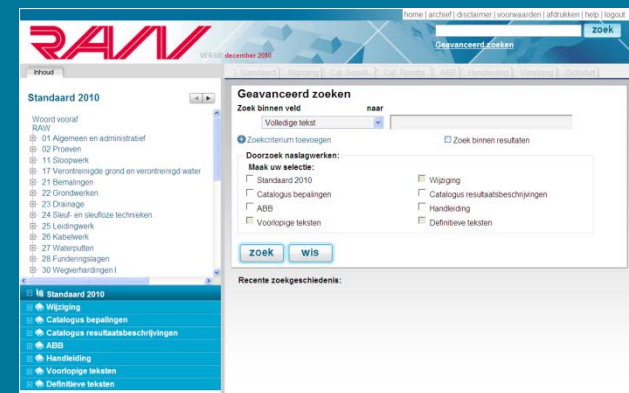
home | archief | disclaimer | voorwaarden | afdrukken | help | logout

RAW

zoek

Geavanceerd zoeken

VERSIE december 2010

Inhoud

Standaard | Wijziging | Cat. Bepal. | Cat. Resulta | ABB | Handleiding | Voorlopig | Definitief

Standaard 2010

Woord vooraf
RAW
01 Algemeen en administratief
02 Proeven
11 Sloopwerk
17 Verontreinigde grond en verontreinigd water
21 Bemalingen
22 Grondwerken
23 Drainage
24 Sleuf- en sleufloze technieken
25 Leidingwerk
26 Kabelwerk
27 Waterputten
28 Funderingslagen
30 Wegverhardingen I

Standaard 2010
Wijziging
Catalogus bepalingen
Catalogus resultaatsbeschrijvingen
ABB
Handleiding
Voorlopige teksten
Definitieve teksten

Geavanceerd zoeken

Zoek binnen veld naar

Volledige tekst

Zoekcriterium toevoegen

Zoek binnen resultaten

Doorzoek naslagwerken:
Maak uw selectie:

Standaard 2010
Wijziging
Catalogus bepalingen
Catalogus resultaatsbeschrijvingen
ABB
Handleiding
Voorlopige teksten
Definitieve teksten

zoek wis

Recente zoekgeschiedenis: